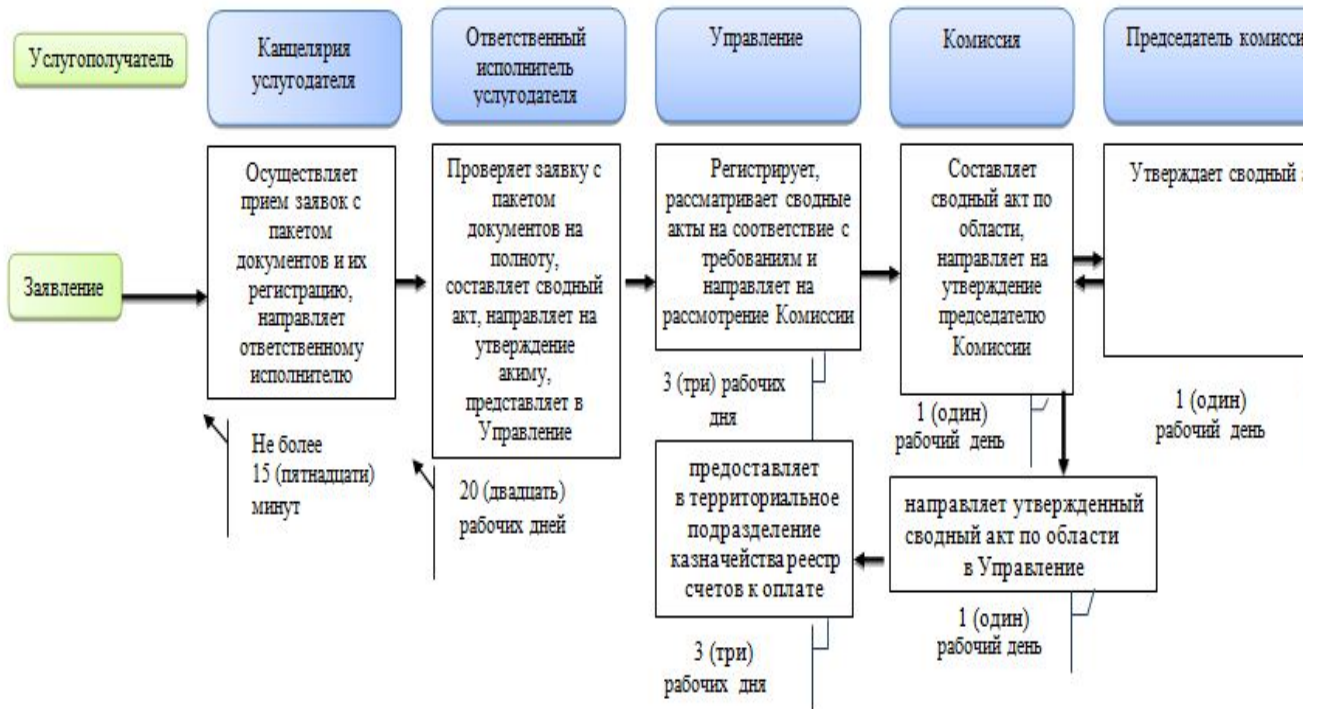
Услугополучатель

Канцелярия услугодателя

Ответственный исполнитель услугодателя

Управление

Комиссия

Председатель комисси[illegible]

Заявление

Осуществляет прием заявок с пакетом документов и их регистрацию, направляет ответственному исполнителю

Не более 15 (пятнадцати) минут

Проверяет заявку с пакетом документов на полноту, составляет сводный акт, направляет на утверждение акиму, представляет в Управление

20 (двадцать) рабочих дней

Регистрирует, рассматривает сводные акты на соответствие с требованиям и направляет на рассмотрение Комиссии

3 (три) рабочих дня

Составляет сводный акт по области, направляет на утверждение председателю Комиссии

1 (один) рабочий день

Утверждает сводный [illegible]

1 (один) рабочий день

предоставляет в территориальное подразделение казначейства реестр счетов к оплате

3 (три) рабочих дня

направляет утвержденный сводный акт по области в Управление

1 (один) рабочий день